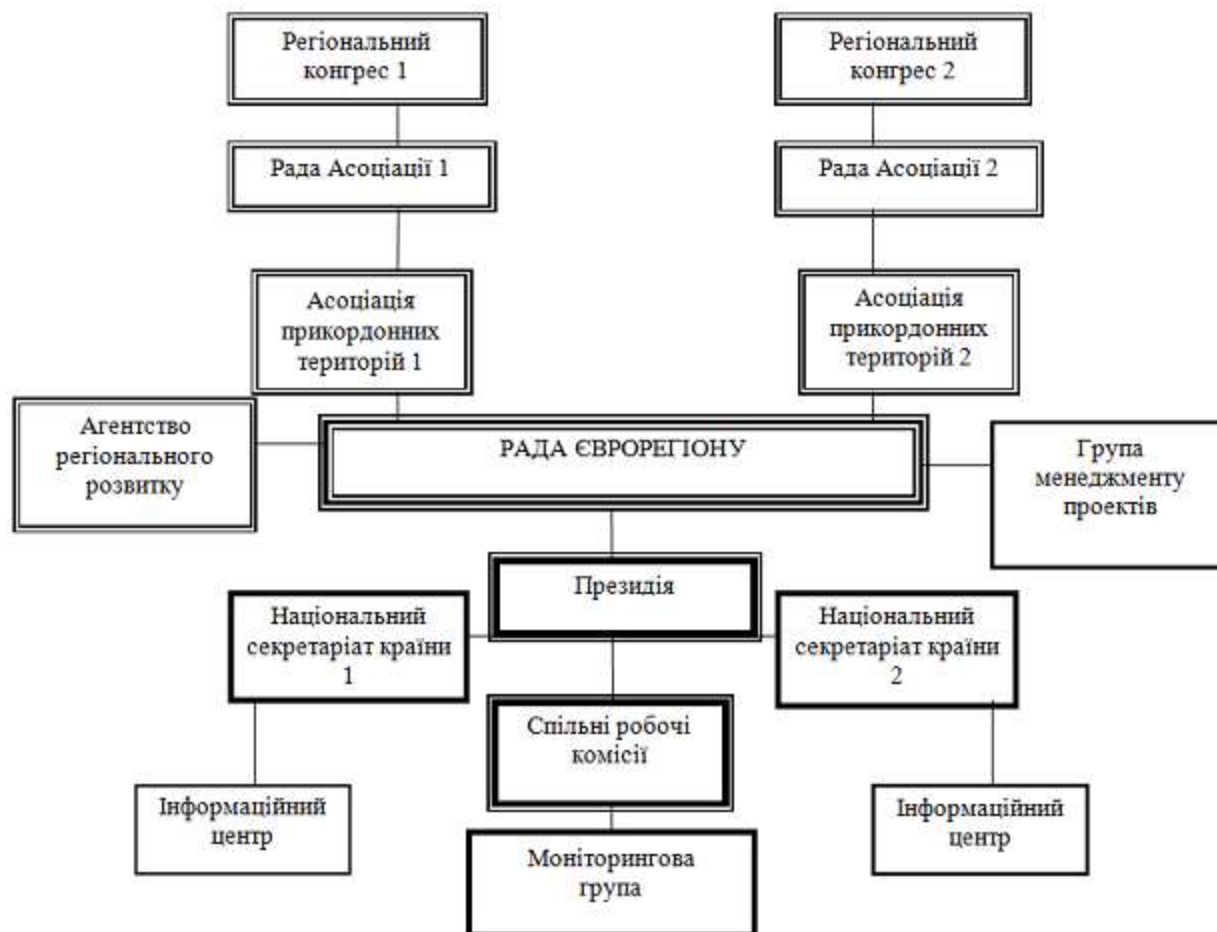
Регіональний конгрес 1

Регіональний конгрес 2

Рада Асоціації 1

Рада Асоціації 2

Асоціація прикордонних територій 1

Асоціація прикордонних територій 2

Агентство регіонального розвитку

РАДА ЄВРОРЕГІОНУ

Група менеджменту проектів

Президія

Національний секретаріат країни 1

Національний секретаріат країни 2

Спільні робочі комісії

Інформаційний центр

Інформаційний центр

Моніторингова група